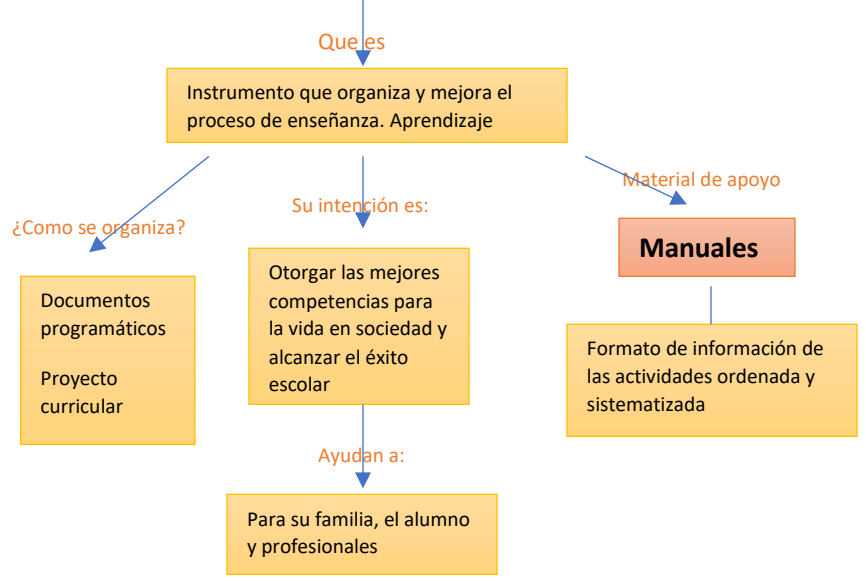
Que es

Instrumento que organiza y mejora el proceso de enseñanza. Aprendizaje

¿Como se organiza?

Su intención es:

Material de apoyo

Manuales

Documentos programáticos

Proyecto curricular

Otorgar las mejores competencias para la vida en sociedad y alcanzar el éxito escolar

Formato de información de las actividades ordenada y sistematizada

Ayudan a:

Para su familia, el alumno y profesionales